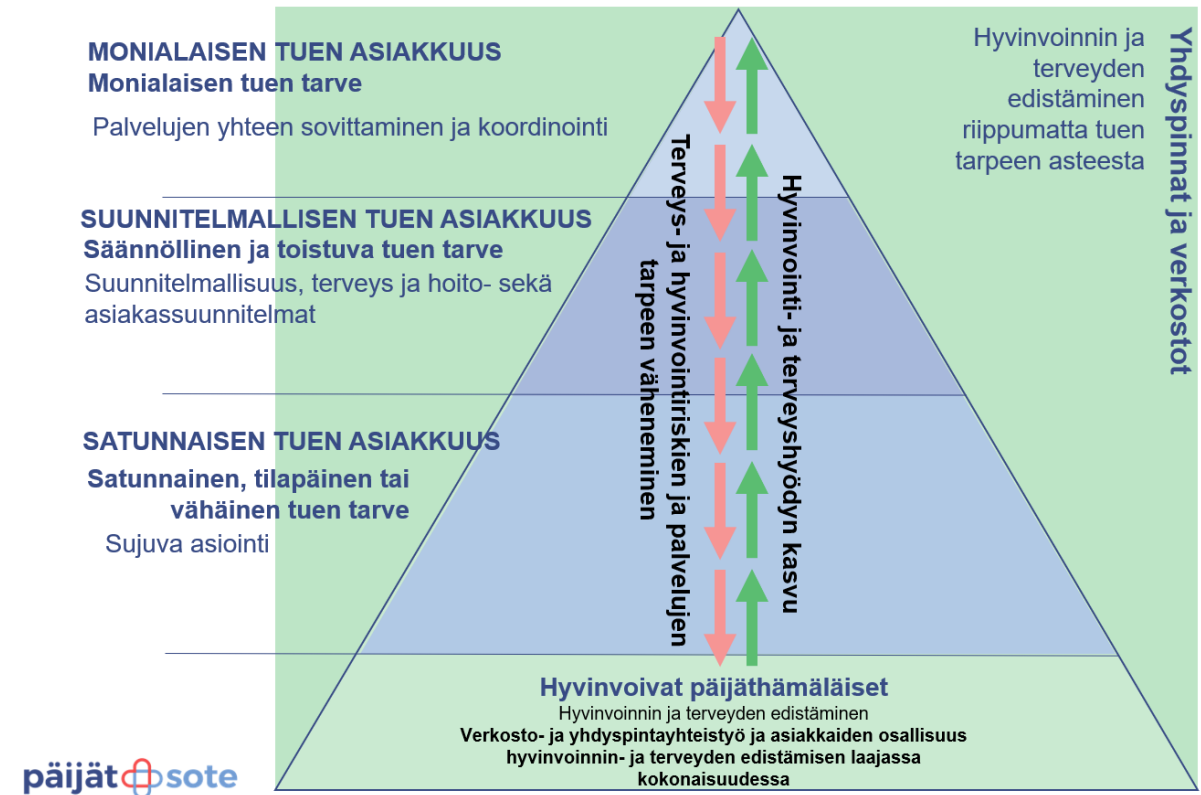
MONIALAISEN TUEN ASIAKKUUS
Monialaisen tuen tarve

Palvelujen yhteen sovittaminen ja koordinointi

SUUNNITELMALLISEN TUEN ASIAKKUUS
Säännöllinen ja toistuva tuen tarve
Suunnitelmallisuus, terveys ja hoito- sekä asiakassuunnitelmat

SATUNNAISEN TUEN ASIAKKUUS
Satunnainen, tilapäinen tai vähäinen tuen tarve
Sujuva asiointi

Terveys- ja hyvinvointiriskien ja palvelujen tarpeen väheneminen

Hyvinvointi- ja terveyshyödyn kasvu

Hyvinvoinnin ja terveyden edistäminen riippumatta tuen tarpeen asteesta

Yhdyspinnat ja verkostot

Hyvinvoivat päijäthämäläiset
Hyvinvoinnin ja terveyden edistäminen
Verkosto- ja yhdyspintayhteistyö ja asiakkaiden osallisuus hyvinvoinnin- ja terveyden edistämisen laajassa kokonaisuudessa

päijät sote